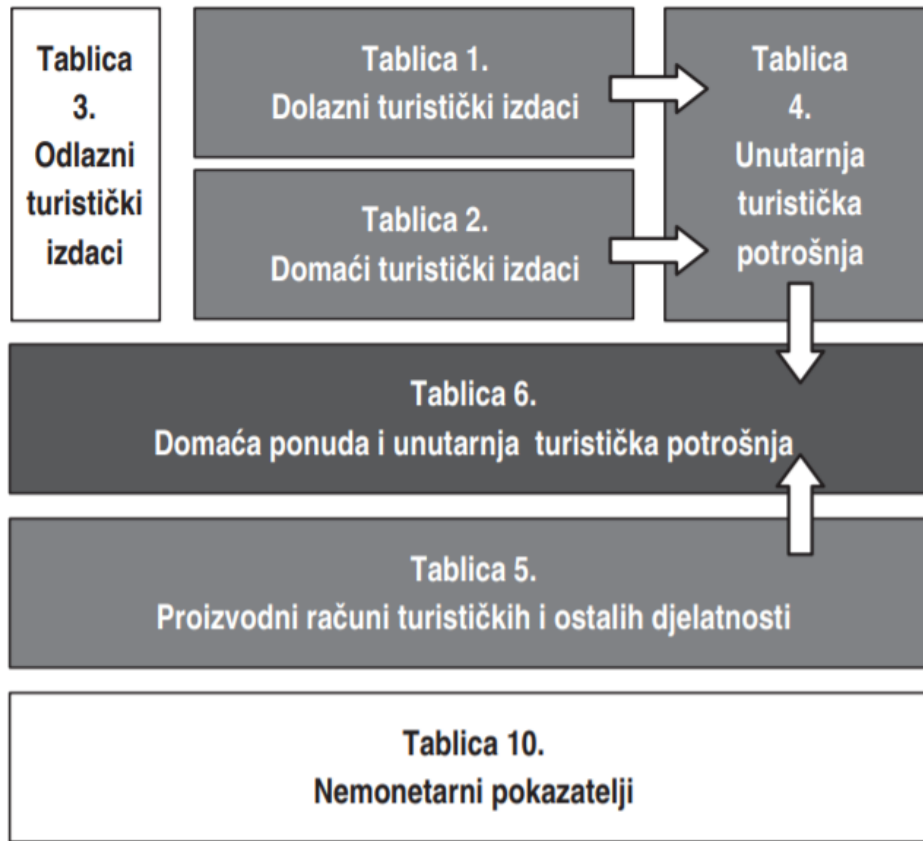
Tablica 3. Odlazni turistički izdaci

Tablica 1.
Dolazni turistički izdaci

Tablica 2.
Domaći turistički izdaci

Tablica 4. Unutarnja turistička potrošnja

Tablica 6.
Domaća ponuda i unutarnja turistička potrošnja

Tablica 5.
Proizvodni računi turističkih i ostalih djelatnosti

Tablica 10.
Nemonetarni pokazatelji